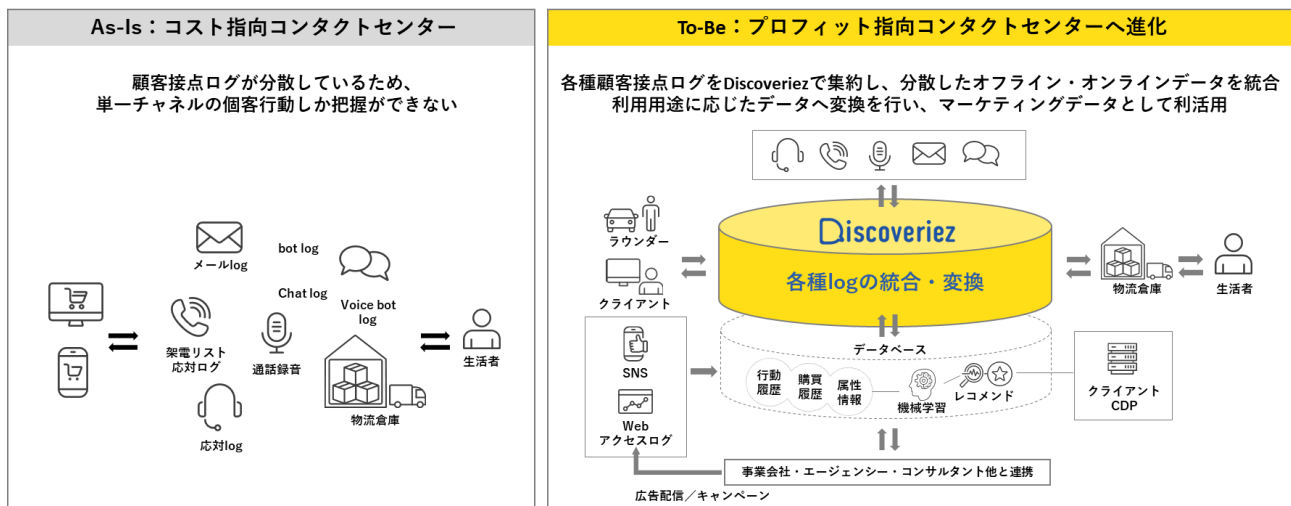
As-Is：コスト指向コンタクトセンター

顧客接点ログが分散しているため、
単一チャネルの個客行動しか把握ができない

メールlog
bot log
Chat log
Voice bot log
架電リスト
応対ログ
通話録音
物流倉庫
生活者
応対log

To-Be：プロフィット指向コンタクトセンターへ進化

各種顧客接点ログをDiscoveriezで集約し、分散したオフライン・オンラインデータを統合
利用用途に応じたデータへ変換を行い、マーケティングデータとして利活用

ラウンダー
クライアント
Discoveriez
各種logの統合・変換
物流倉庫
生活者
SNS
Web
アクセスログ
データベース
行動履歴
購買履歴
属性情報
機械学習
レコメンド
クライアント
CDP
事業会社・エージェンシー・コンサルタント他と連携
広告配信／キャンペーン